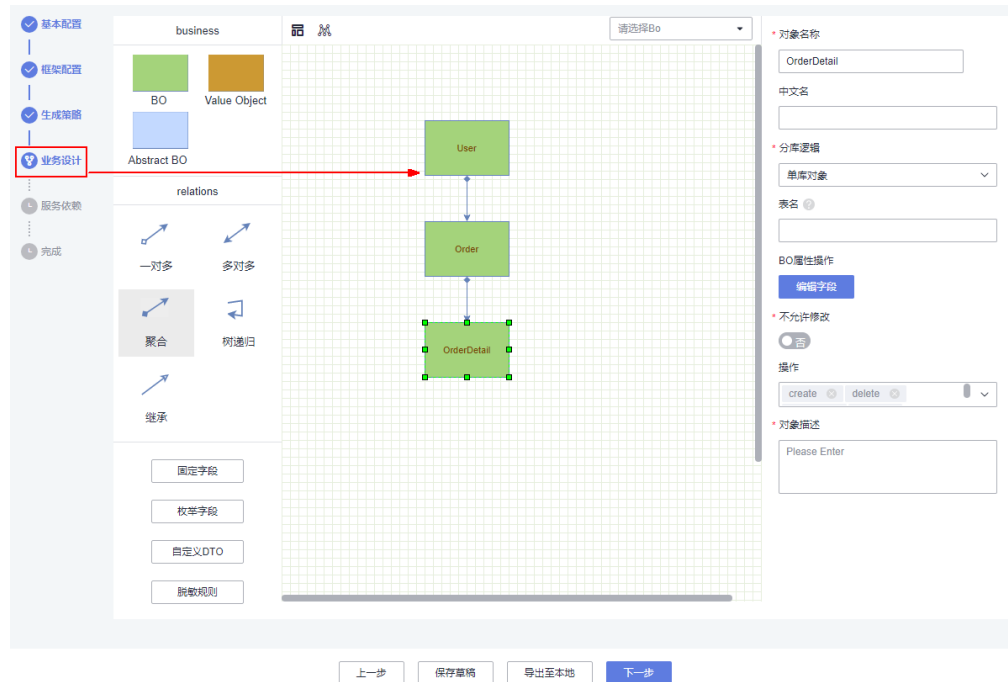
基本配置
框架配置
生成策略
业务设计
服务依赖
完成

business
BO
Value Object
Abstract BO

relations
一对多
多对多
聚合
树递归
继承

固定字段
枚举字段
自定义DTO
脱敏规则

请选择Bo

User
Order
OrderDetail

* 对象名称
OrderDetail
中文名
* 分库逻辑
单库对象
表名
BO属性操作
编辑字段
* 不允许修改
否
操作
create delete
* 对象描述
Please Enter

上一步
保存草稿
导出至本地
下一步